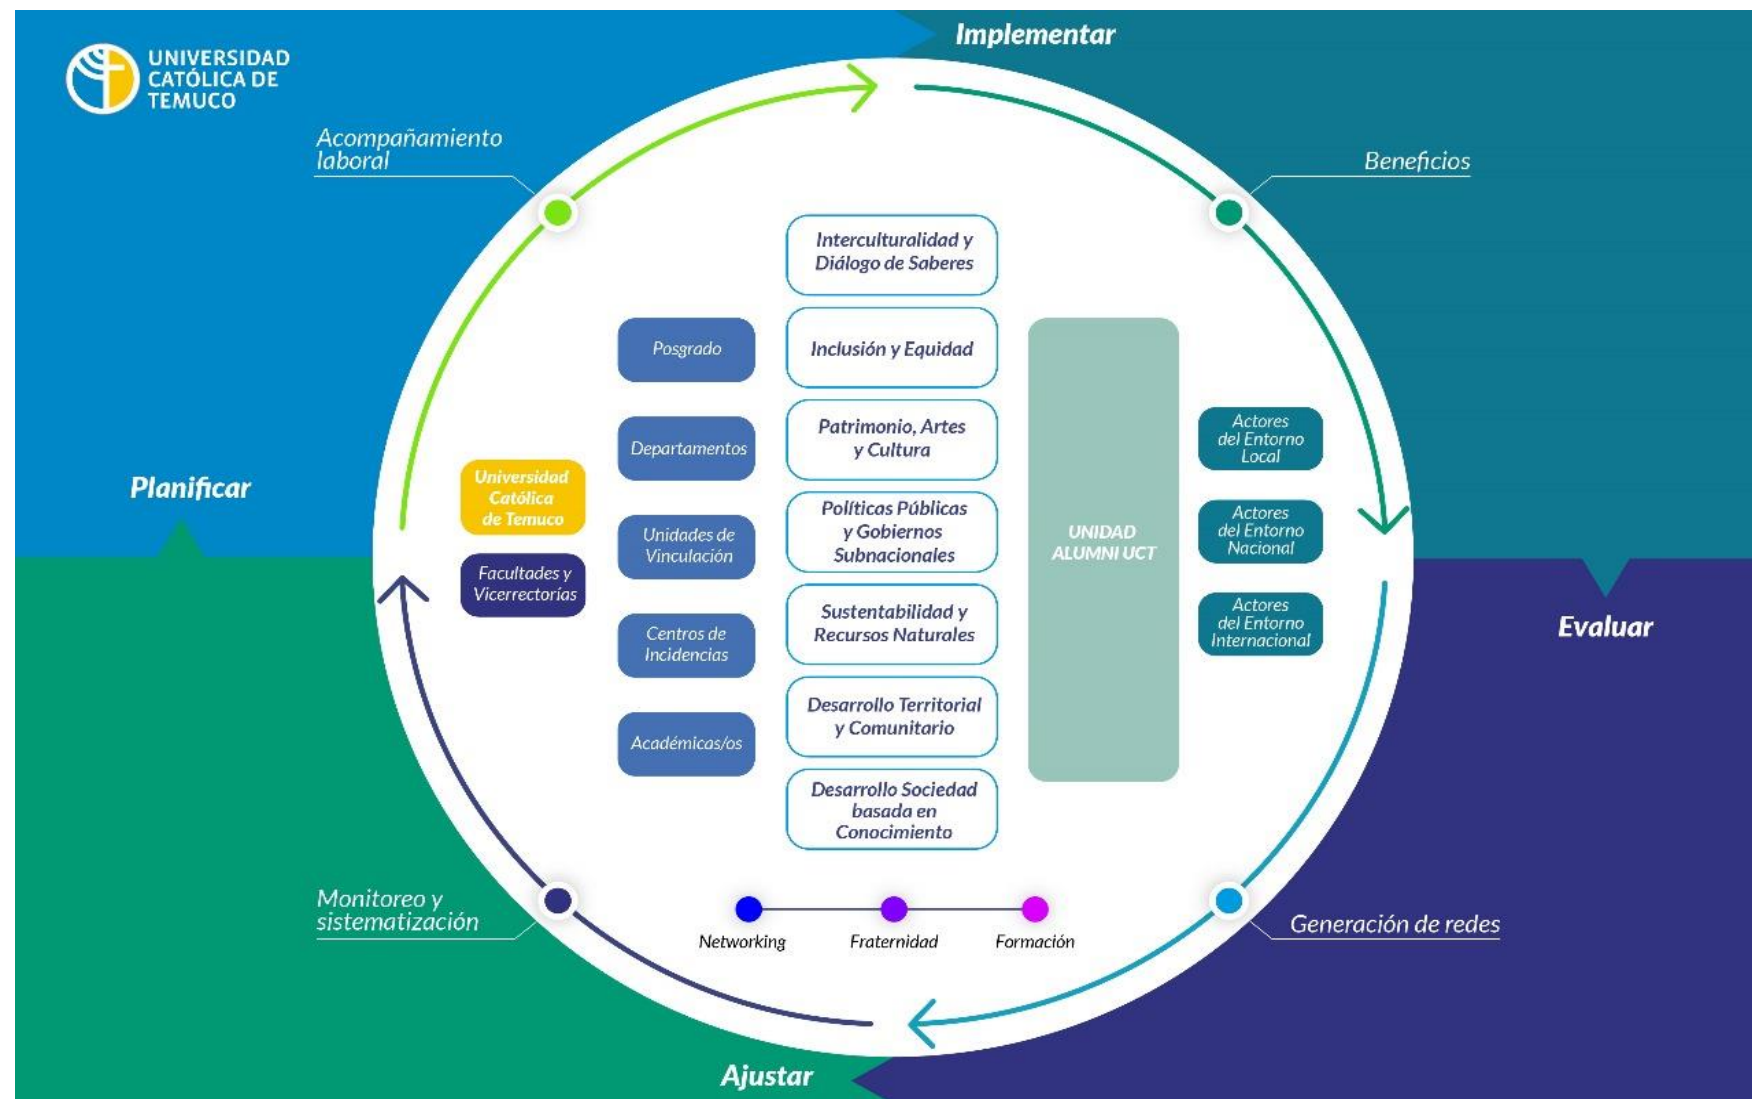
UNIVERSIDAD CATÓLICA DE TEMUCO

Implementar

Acompañamiento laboral

Beneficios

Planificar

Evaluar

Interculturalidad y Diálogo de Saberes

Inclusión y Equidad

Patrimonio, Artes y Cultura

Políticas Públicas y Gobiernos Subnacionales

Sustentabilidad y Recursos Naturales

Desarrollo Territorial y Comunitario

Desarrollo Sociedad basada en Conocimiento

Posgrado

Departamentos

Unidades de Vinculación

Centros de Incidencias

Académicas/os

Universidad Católica de Temuco

Facultades y Vicerrectorías

UNIDAD ALUMNI UCT

Actores del Entorno Local

Actores del Entorno Nacional

Actores del Entorno Internacional

Monitoreo y sistematización

Generación de redes

Networking

Fraternidad

Formación

Ajustar